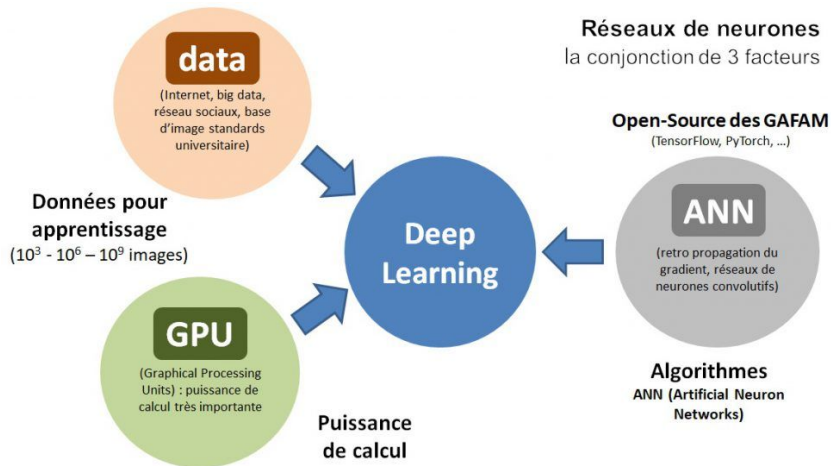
Réseaux de neurones
la conjonction de 3 facteurs

data

(Internet, big data, réseau sociaux, base d'image standards universitaire)

Open-Source des GAFAM
(TensorFlow, PyTorch, ...)

Données pour apprentissage
($10^3$ - $10^6$ – $10^9$ images)

Deep Learning

ANN

(retro propagation du gradient, réseaux de neurones convolutifs)

GPU

(Graphical Processing Units) : puissance de calcul très importante

Algorithmes
ANN (Artificial Neuron Networks)

Puissance de calcul